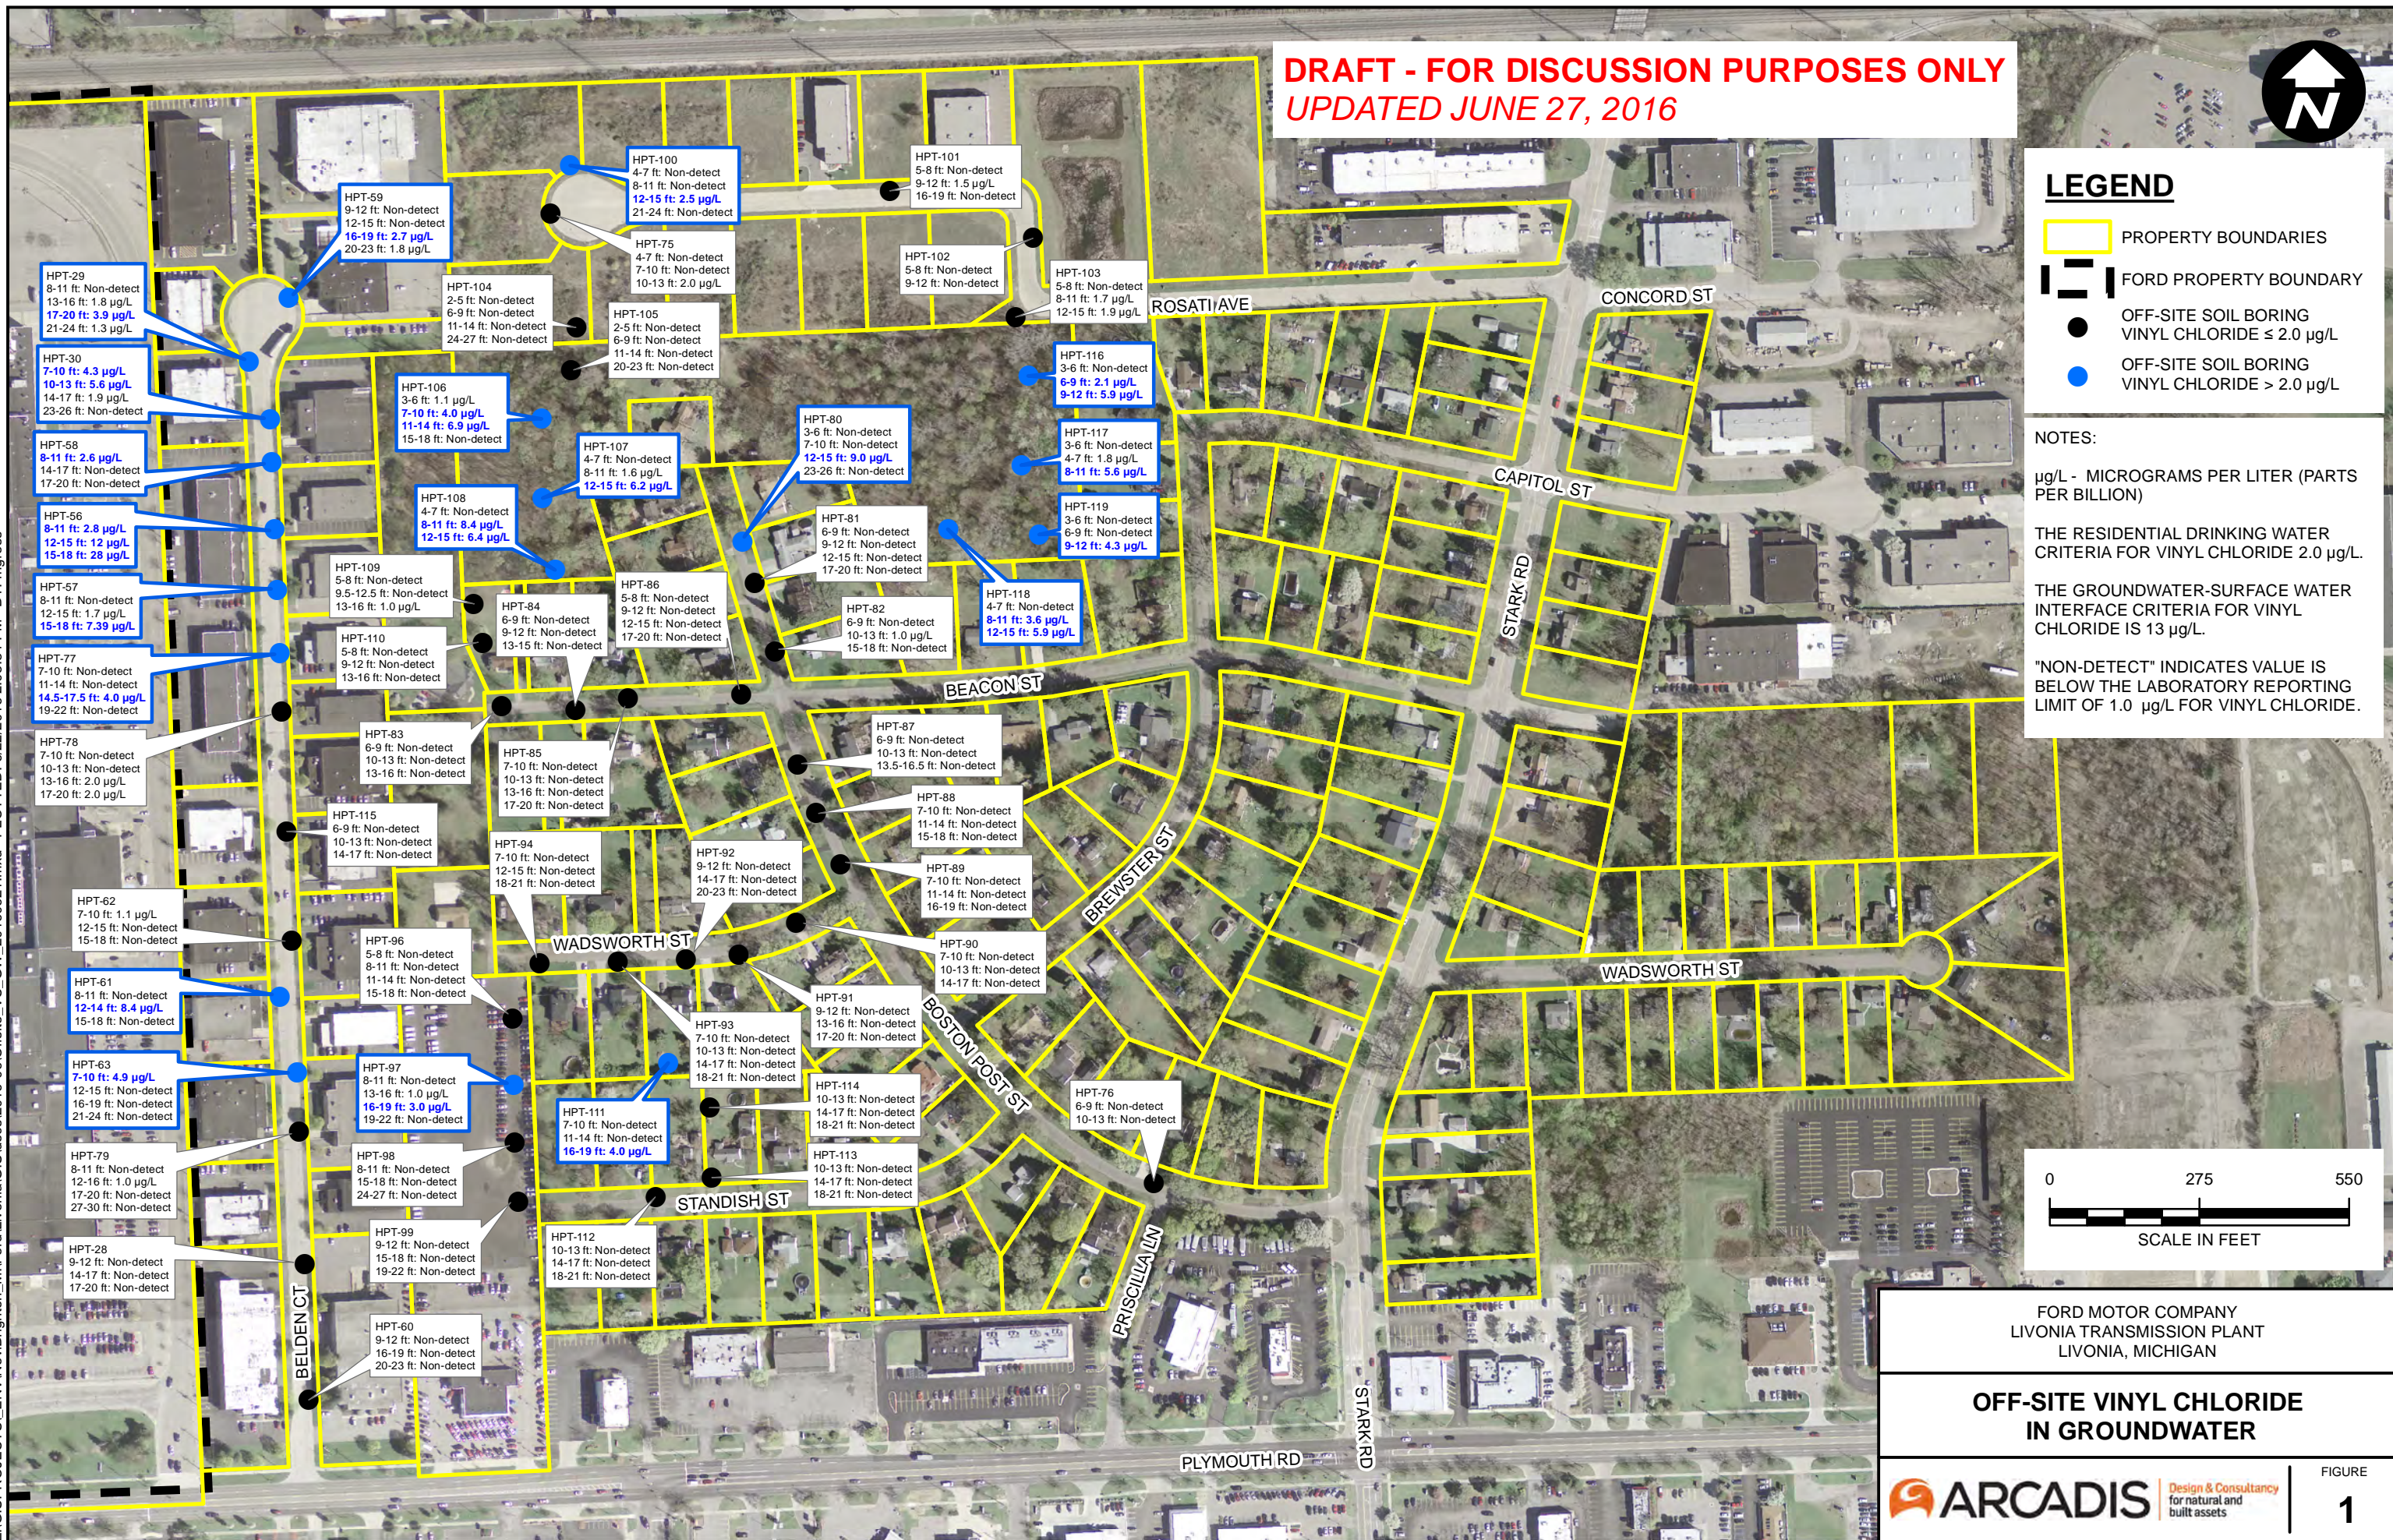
DRAFT - FOR DISCUSSION PURPOSES ONLY
UPDATED JUNE 27, 2016

N

LEGEND
PROPERTY BOUNDARIES
FORD PROPERTY BOUNDARY
OFF-SITE SOIL BORING VINYL CHLORIDE ≤ 2.0 µg/L
OFF-SITE SOIL BORING VINYL CHLORIDE > 2.0 µg/L

NOTES:
µg/L - MICROGRAMS PER LITER (PARTS PER BILLION)

THE RESIDENTIAL DRINKING WATER CRITERIA FOR VINYL CHLORIDE 2.0 µg/L.

THE GROUNDWATER-SURFACE WATER INTERFACE CRITERIA FOR VINYL CHLORIDE IS 13 µg/L.

"NON-DETECT" INDICATES VALUE IS BELOW THE LABORATORY REPORTING LIMIT OF 1.0 µg/L FOR VINYL CHLORIDE.

HPT-100
4-7 ft: Non-detect
8-11 ft: Non-detect
12-15 ft: 2.5 µg/L
21-24 ft: Non-detect

HPT-101
5-8 ft: Non-detect
9-12 ft: 1.5 µg/L
16-19 ft: Non-detect

HPT-59
9-12 ft: Non-detect
12-15 ft: Non-detect
16-19 ft: 2.7 µg/L
20-23 ft: 1.8 µg/L

HPT-75
4-7 ft: Non-detect
7-10 ft: Non-detect
10-13 ft: 2.0 µg/L

HPT-102
5-8 ft: Non-detect
9-12 ft: Non-detect

HPT-103
5-8 ft: Non-detect
8-11 ft: 1.7 µg/L
12-15 ft: 1.9 µg/L

HPT-29
8-11 ft: Non-detect
13-16 ft: 1.8 µg/L
17-20 ft: 3.9 µg/L
21-24 ft: 1.3 µg/L

HPT-104
2-5 ft: Non-detect
6-9 ft: Non-detect
11-14 ft: Non-detect
24-27 ft: Non-detect

HPT-105
2-5 ft: Non-detect
6-9 ft: Non-detect
11-14 ft: Non-detect
20-23 ft: Non-detect

ROSATI AVE

CONCORD ST

HPT-116
3-6 ft: Non-detect
6-9 ft: 2.1 µg/L
9-12 ft: 5.9 µg/L

HPT-30
7-10 ft: 4.3 µg/L
10-13 ft: 5.6 µg/L
14-17 ft: 1.9 µg/L
23-26 ft: Non-detect

HPT-106
3-6 ft: 1.1 µg/L
7-10 ft: 4.0 µg/L
11-14 ft: 6.9 µg/L
15-18 ft: Non-detect

HPT-80
3-6 ft: Non-detect
7-10 ft: Non-detect
12-15 ft: 9.0 µg/L
23-26 ft: Non-detect

HPT-117
3-6 ft: Non-detect
4-7 ft: 1.8 µg/L
8-11 ft: 5.6 µg/L

HPT-58
8-11 ft: 2.6 µg/L
14-17 ft: Non-detect
17-20 ft: Non-detect

HPT-107
4-7 ft: Non-detect
8-11 ft: 1.6 µg/L
12-15 ft: 6.2 µg/L

CAPITOL ST

HPT-108
4-7 ft: Non-detect
8-11 ft: 8.4 µg/L
12-15 ft: 6.4 µg/L

HPT-81
6-9 ft: Non-detect
9-12 ft: Non-detect
12-15 ft: Non-detect
17-20 ft: Non-detect

HPT-119
3-6 ft: Non-detect
6-9 ft: Non-detect
9-12 ft: 4.3 µg/L

HPT-56
8-11 ft: 2.8 µg/L
12-15 ft: 12 µg/L
15-18 ft: 28 µg/L

HPT-109
5-8 ft: Non-detect
9.5-12.5 ft: Non-detect
13-16 ft: 1.0 µg/L

HPT-86
5-8 ft: Non-detect
9-12 ft: Non-detect
12-15 ft: Non-detect
17-20 ft: Non-detect

HPT-118
4-7 ft: Non-detect
8-11 ft: 3.6 µg/L
12-15 ft: 5.9 µg/L

STARK RD

HPT-57
8-11 ft: Non-detect
12-15 ft: 1.7 µg/L
15-18 ft: 7.39 µg/L

HPT-84
6-9 ft: Non-detect
9-12 ft: Non-detect
13-15 ft: Non-detect

HPT-82
6-9 ft: Non-detect
10-13 ft: 1.0 µg/L
15-18 ft: Non-detect

HPT-110
5-8 ft: Non-detect
9-12 ft: Non-detect
13-16 ft: Non-detect

HPT-77
7-10 ft: Non-detect
11-14 ft: Non-detect
14.5-17.5 ft: 4.0 µg/L
19-22 ft: Non-detect

BEACON ST

HPT-87
6-9 ft: Non-detect
10-13 ft: Non-detect
13.5-16.5 ft: Non-detect

HPT-78
7-10 ft: Non-detect
10-13 ft: Non-detect
13-16 ft: 2.0 µg/L
17-20 ft: 2.0 µg/L

HPT-83
6-9 ft: Non-detect
10-13 ft: Non-detect
13-16 ft: Non-detect

HPT-85
7-10 ft: Non-detect
10-13 ft: Non-detect
13-16 ft: Non-detect
17-20 ft: Non-detect

HPT-88
7-10 ft: Non-detect
11-14 ft: Non-detect
15-18 ft: Non-detect

HPT-115
6-9 ft: Non-detect
10-13 ft: Non-detect
14-17 ft: Non-detect

HPT-94
7-10 ft: Non-detect
12-15 ft: Non-detect
18-21 ft: Non-detect

HPT-92
9-12 ft: Non-detect
14-17 ft: Non-detect
20-23 ft: Non-detect

HPT-89
7-10 ft: Non-detect
11-14 ft: Non-detect
16-19 ft: Non-detect

BREWSTER ST

HPT-62
7-10 ft: 1.1 µg/L
12-15 ft: Non-detect
15-18 ft: Non-detect

HPT-96
5-8 ft: Non-detect
8-11 ft: Non-detect
11-14 ft: Non-detect
15-18 ft: Non-detect

WADSWORTH ST

HPT-90
7-10 ft: Non-detect
10-13 ft: Non-detect
14-17 ft: Non-detect

WADSWORTH ST

HPT-61
8-11 ft: Non-detect
12-14 ft: 8.4 µg/L
15-18 ft: Non-detect

HPT-91
9-12 ft: Non-detect
13-16 ft: Non-detect
17-20 ft: Non-detect

HPT-93
7-10 ft: Non-detect
10-13 ft: Non-detect
14-17 ft: Non-detect
18-21 ft: Non-detect

BOSTON POST ST

HPT-63
7-10 ft: 4.9 µg/L
12-15 ft: Non-detect
16-19 ft: Non-detect
21-24 ft: Non-detect

HPT-97
8-11 ft: Non-detect
13-16 ft: 1.0 µg/L
16-19 ft: 3.0 µg/L
19-22 ft: Non-detect

HPT-111
7-10 ft: Non-detect
11-14 ft: Non-detect
16-19 ft: 4.0 µg/L

HPT-114
10-13 ft: Non-detect
14-17 ft: Non-detect
18-21 ft: Non-detect

HPT-76
6-9 ft: Non-detect
10-13 ft: Non-detect

HPT-79
8-11 ft: Non-detect
12-16 ft: 1.0 µg/L
17-20 ft: Non-detect
27-30 ft: Non-detect

HPT-98
8-11 ft: Non-detect
15-18 ft: Non-detect
24-27 ft: Non-detect

HPT-113
10-13 ft: Non-detect
14-17 ft: Non-detect
18-21 ft: Non-detect

STANDISH ST

HPT-28
9-12 ft: Non-detect
14-17 ft: Non-detect
17-20 ft: Non-detect

HPT-99
9-12 ft: Non-detect
15-18 ft: Non-detect
19-22 ft: Non-detect

HPT-112
10-13 ft: Non-detect
14-17 ft: Non-detect
18-21 ft: Non-detect

PRISCILLA LN

BELDEN CT

HPT-60
9-12 ft: Non-detect
16-19 ft: Non-detect
20-23 ft: Non-detect

STARK RD

PLYMOUTH RD

0 275 550
SCALE IN FEET

FORD MOTOR COMPANY
LIVONIA TRANSMISSION PLANT
LIVONIA, MICHIGAN

OFF-SITE VINYL CHLORIDE IN GROUNDWATER

ARCADIS Design & Consultancy for natural and built assets

FIGURE
1